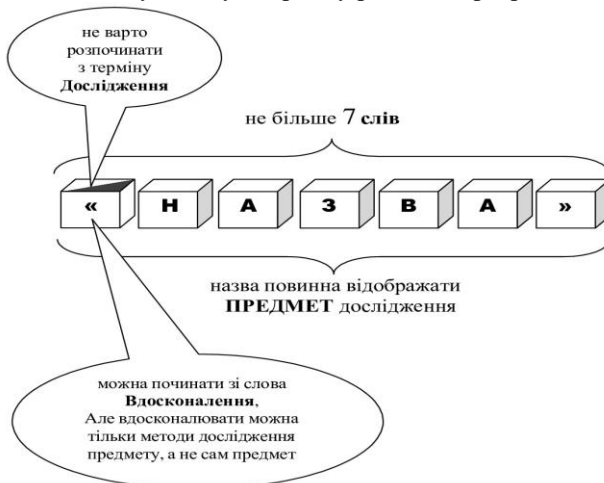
не варто розпочинати з терміну **Дослідження**

не більше 7 **слів**

« Н А З В А »

назва повинна відображати **ПРЕДМЕТ** дослідження

можна починати зі слова **Вдосконалення**, Але вдосконалювати можна тільки методи дослідження предмету, а не сам предмет